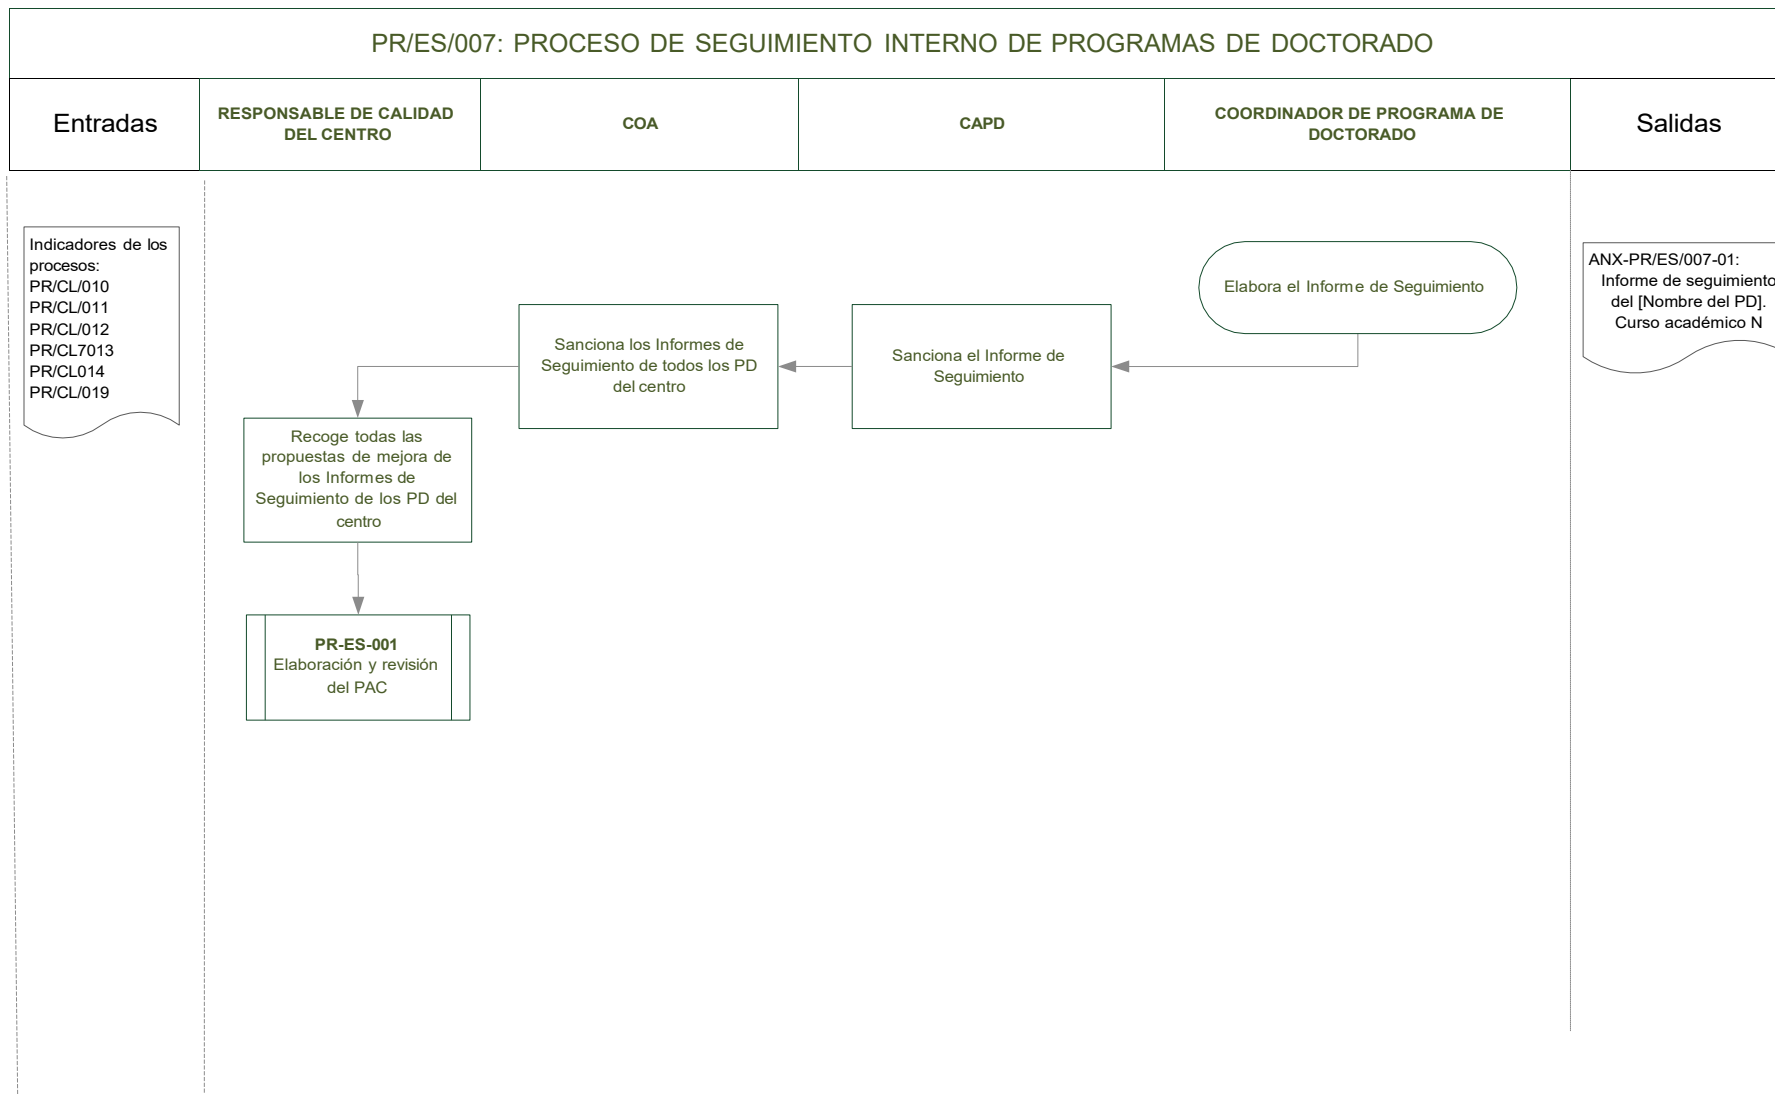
PR/ES/007: PROCESO DE SEGUIMIENTO INTERNO DE PROGRAMAS DE DOCTORADO

| Entradas | RESPONSABLE DE CALIDAD DEL CENTRO | COA | CAPD | COORDINADOR DE PROGRAMA DE DOCTORADO | Salidas |
|---|---|---|---|---|---|

Indicadores de los procesos:
PR/CL/010
PR/CL/011
PR/CL/012
PR/CL7013
PR/CL014
PR/CL/019

Elabora el Informe de Seguimiento

Sanciona el Informe de Seguimiento

Sanciona los Informes de Seguimiento de todos los PD del centro

Recoge todas las propuestas de mejora de los Informes de Seguimiento de los PD del centro

PR-ES-001
Elaboración y revisión del PAC

ANX-PR/ES/007-01:
Informe de seguimiento del [Nombre del PD].
Curso académico N